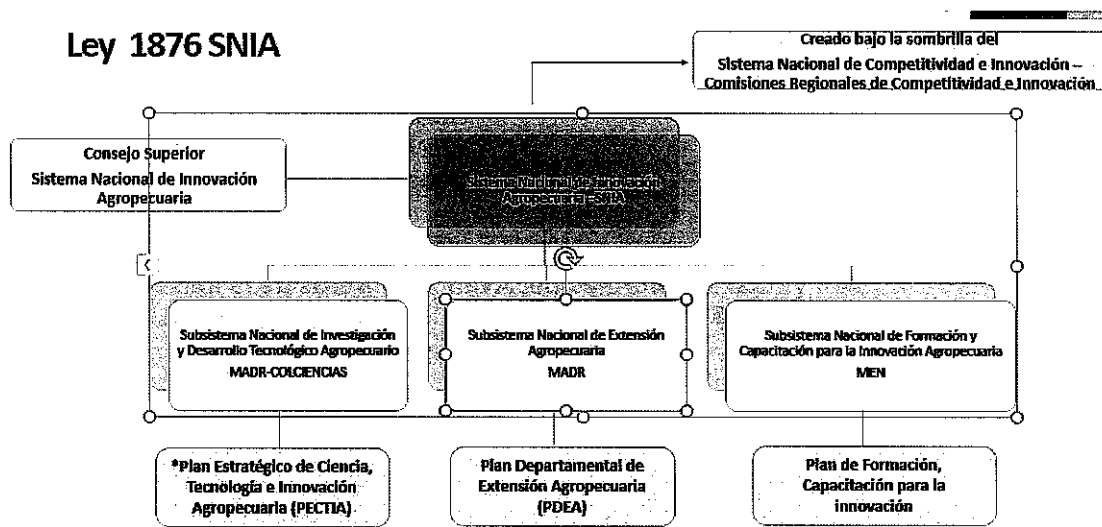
Ley 1876 SNIA

Creado bajo la sombrilla del
Sistema Nacional de Competitividad e Innovación – Comisiones Regionales de Competitividad e Innovación

Consejo Superior
Sistema Nacional de Innovación Agropecuaria

Sistema Nacional de Innovación Agropecuaria - SNIA

Subsistema Nacional de Investigación y Desarrollo Tecnológico Agropecuario
MADR-COLCIENCIAS

Subsistema Nacional de Extensión Agropecuaria
MADR

Subsistema Nacional de Formación y Capacitación para la Innovación Agropecuaria
MEN

*Plan Estratégico de Ciencia, Tecnología e Innovación Agropecuaria (PECTIA)

Plan Departamental de Extensión Agropecuaria (PDEA)

Plan de Formación, Capacitación para la innovación